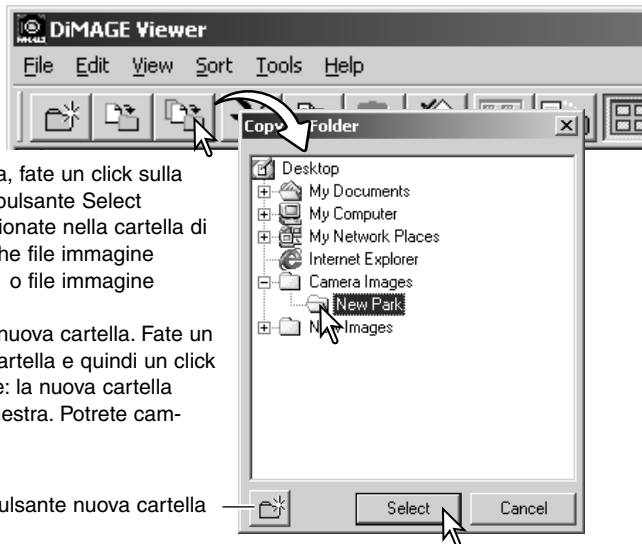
DiMAGE Viewer

File Edit View Sort Tools Help

Copy Folder

Desktop
My Documents
My Computer
My Network Places
Internet Explorer
Camera Images
New Park
N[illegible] Images

Select
Cancel

a, fate un click sulla pulsante Select ionate nella cartella di he file immagine o file immagine

nuova cartella. Fate un artella e quindi un click e: la nuova cartella estra. Potrete cam-

ulsante nuova cartella